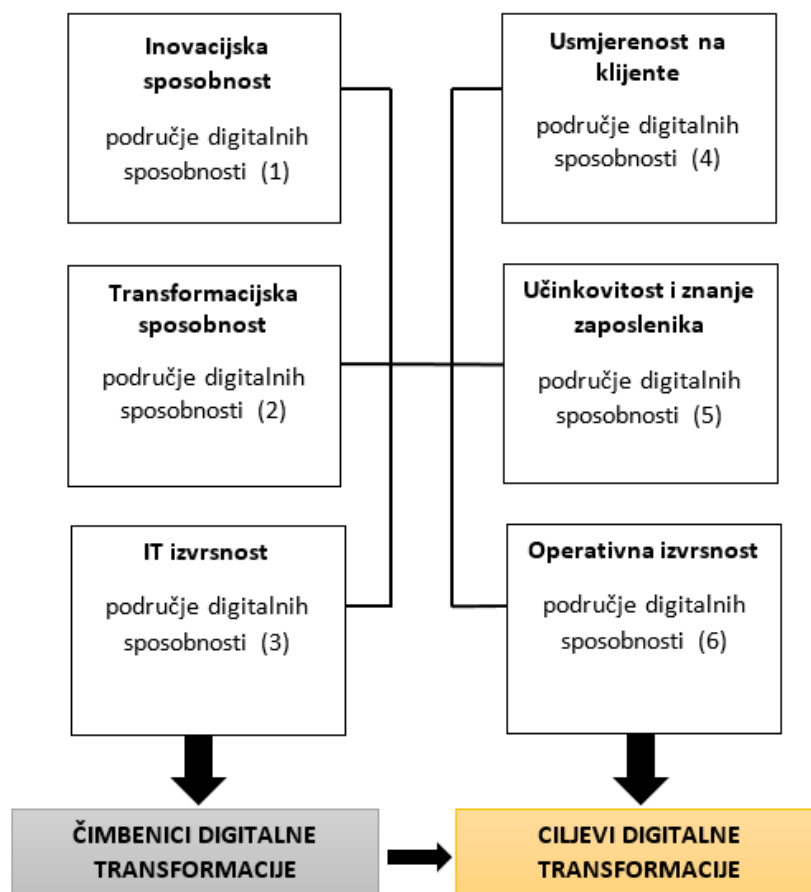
Inovacijska sposobnost

područje digitalnih sposobnosti (1)

Transformacijska sposobnost

područje digitalnih sposobnosti (2)

IT izvrsnost

područje digitalnih sposobnosti (3)

Usmjerenost na klijente

područje digitalnih sposobnosti (4)

Učinkovitost i znanje zaposlenika

područje digitalnih sposobnosti (5)

Operativna izvrsnost

područje digitalnih sposobnosti (6)

ČIMBENICI DIGITALNE TRANSFORMACIJE

CILJEVI DIGITALNE TRANSFORMACIJE